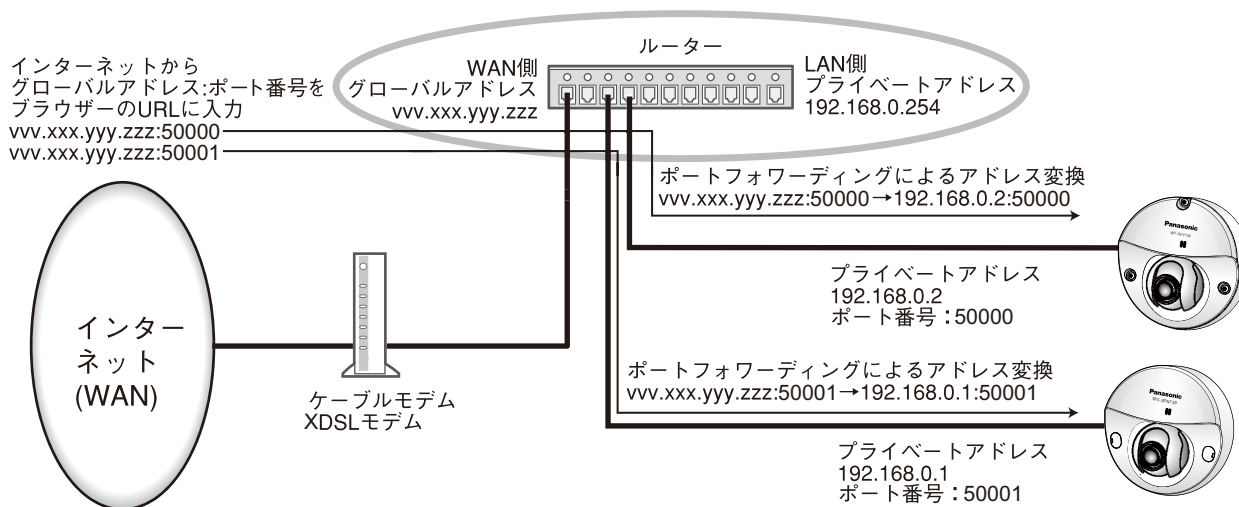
インターネットから
グローバルアドレス:ポート番号を
ブラウザーのURLに入力
vvv.xxx.yyy.zzz:50000
vvv.xxx.yyy.zzz:50001

ルーター

WAN側
グローバルアドレス
vvv.xxx.yyy.zzz

LAN側
プライベートアドレス
192.168.0.254

ポートフォワーディングによるアドレス変換
vvv.xxx.yyy.zzz:50000→192.168.0.2:50000

Panasonic

プライベートアドレス
192.168.0.2
ポート番号：50000

インターネット
(WAN)

ケーブルモデム
XDSLモデム

ポートフォワーディングによるアドレス変換
vvv.xxx.yyy.zzz:50001→192.168.0.1:50001

Panasonic

プライベートアドレス
192.168.0.1
ポート番号：50001